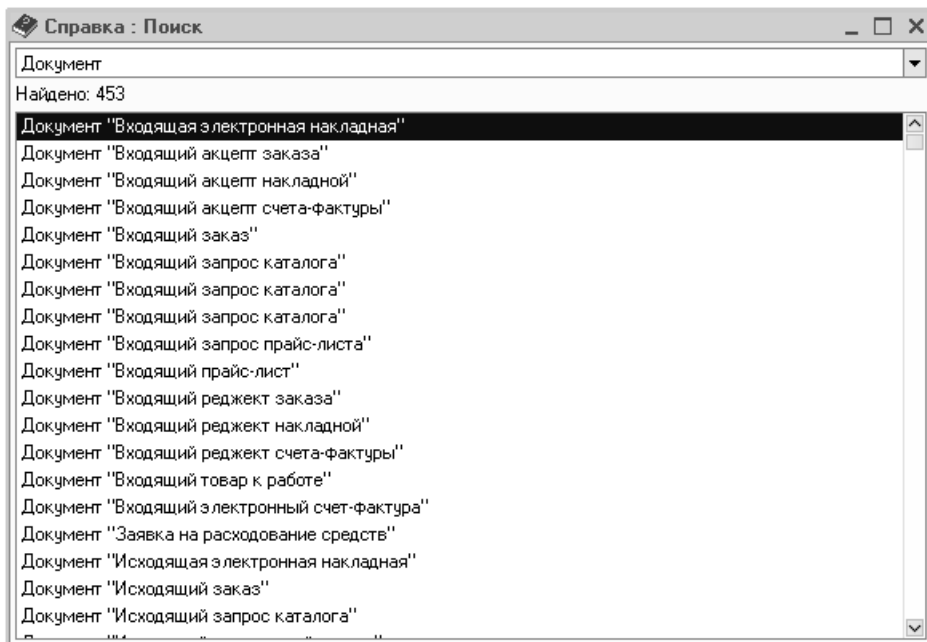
Справка : Поиск

Документ

Найдено: 453

Документ "Входящая электронная накладная"
Документ "Входящий акцепт заказа"
Документ "Входящий акцепт накладной"
Документ "Входящий акцепт счета-фактуры"
Документ "Входящий заказ"
Документ "Входящий запрос каталога"
Документ "Входящий запрос каталога"
Документ "Входящий запрос каталога"
Документ "Входящий запрос прайс-листа"
Документ "Входящий прайс-лист"
Документ "Входящий реджект заказа"
Документ "Входящий реджект накладной"
Документ "Входящий реджект счета-фактуры"
Документ "Входящий товар к работе"
Документ "Входящий электронный счет-фактура"
Документ "Заявка на расходование средств"
Документ "Исходящая электронная накладная"
Документ "Исходящий заказ"
Документ "Исходящий запрос каталога"
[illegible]